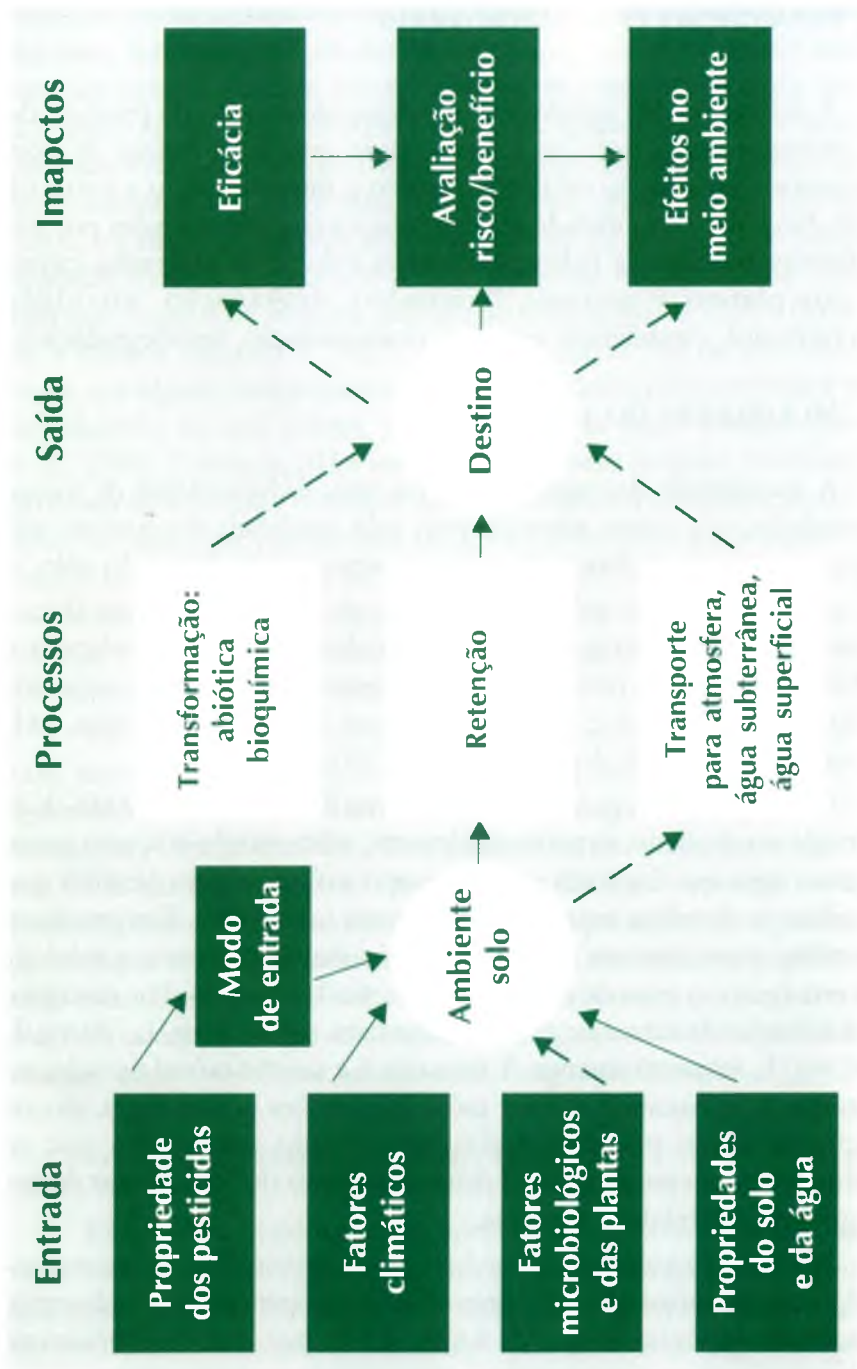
Entrada

Propriedade dos pesticidas

Fatores climáticos

Fatores microbiológicos e das plantas

Propriedades do solo e da água

Modo de entrada

Ambiente solo

Processos

Transformação: abiótica bioquímica

Retenção

Transporte para atmosfera, água subterrânea, água superficial

Saída

Destino

Imapctos

Eficácia

Avaliação risco/benefício

Efeitos no meio ambiente